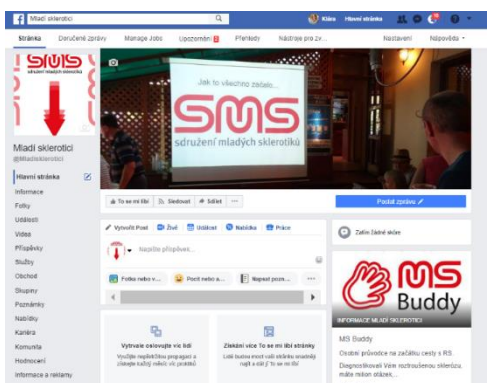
Mladí sklerotici

Klára Hlavní stránka

Stránka Doručené zprávy Manage Jobs Upozornění 5 Přehledy Nástroje pro zv... Nastavení Nápověda

SMS sdružení mladých sklerotiků

Jak to všechno začalo...

SMS sdružení mladých sklerotiků

Mladí sklerotici
@Mladisklerotici

Hlavní stránka
Informace
Fotky
Události
Videa
Příspěvky
Služby
Obchod
Skupiny
Poznámky
Nabídky
Kariéra
Komunita
Hodnocení
Informace a reklamy

To se mi líbí Sledovat Sdílet ...

Poslat zprávu

Vytvořit Post Živě Událost Nabídka Práce

Napište příspěvek...

Fotka nebo v... Pocit nebo a... Napsat pozn... ...

Zatím žádné skóre

Vytvořte oslovující více lidí
Využijte nejlepšího propagaci a získejte každý měsíc víc prodejů

Získání více To se mi líbí stránky
Lidé budou moci vaši stránku snadněji najít a užít jí To se mi líbí

MS Buddy

INFORMACE MLADÍ SKLEROTICI

MS Buddy

Osobní průvodce na začátku cesty s RS.
Diagnostikovali Vám roztroušenou sklerózu, máte mnoho otázek...